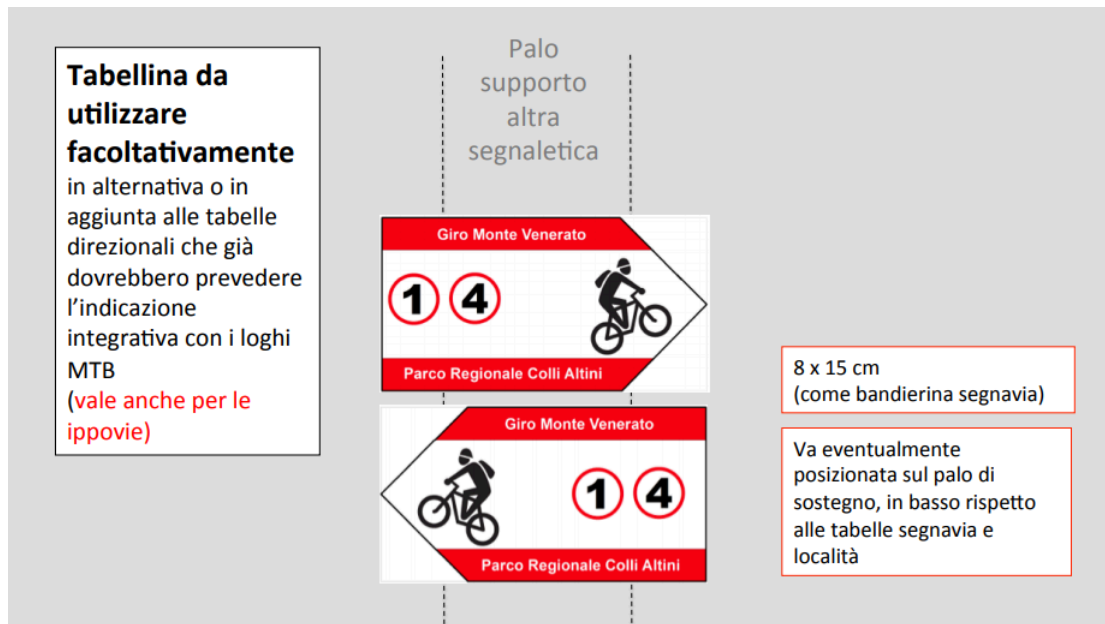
**Tabellina da utilizzare facoltativamente**
in alternativa o in aggiunta alle tabelle direzionali che già dovrebbero prevedere l'indicazione integrativa con i loghi MTB
(vale anche per le ippovie)

Palo supporto altra segnaletica

Giro Monte Venerato
1 4
Parco Regionale Colli Altini

Giro Monte Venerato
1 4
Parco Regionale Colli Altini

8 x 15 cm
(come bandierina segnavia)

Va eventualmente posizionata sul palo di sostegno, in basso rispetto alle tabelle segnavia e località